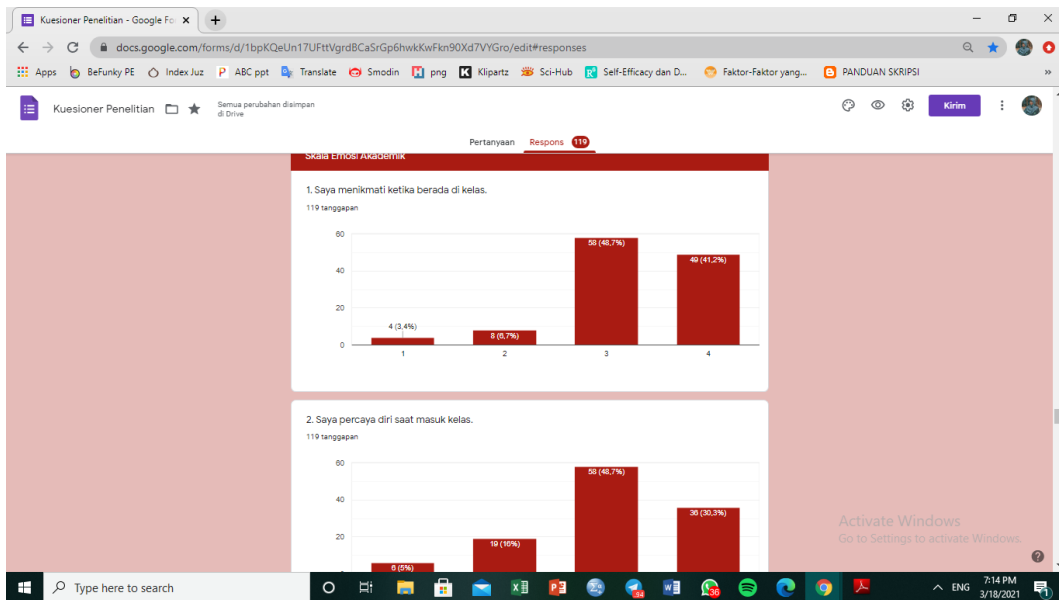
Kuesioner Penelitian - Google Fo ×

docs.google.com/forms/d/1bpKQeUn17UFttVgrdBCaSrGp6hwkKwFkn90Xd7VYGro/edit#responses

Apps BeFunky PE Index Juz ABC ppt Translate Smodin png Klipartz Sci-Hub Self-Efficacy dan D... Faktor-Faktor yang... PANDUAN SKRIPSI

Kuesioner Penelitian Semua perubahan disimpan di Drive Kirim

Pertanyaan Respons 119

Skala Emosi Akademik

1. Saya menikmati ketika berada di kelas.
119 tanggapan

60
40
20
0

4 (3,4%) 8 (6,7%) 58 (48,7%) 49 (41,2%)

1 2 3 4

2. Saya percaya diri saat masuk kelas.
119 tanggapan

60
40
20

6 (5%) 19 (16%) 58 (48,7%) 36 (30,3%)

Activate Windows
Go to Settings to activate Windows.

Type here to search

34 36

ENG 7:14 PM 3/18/2021